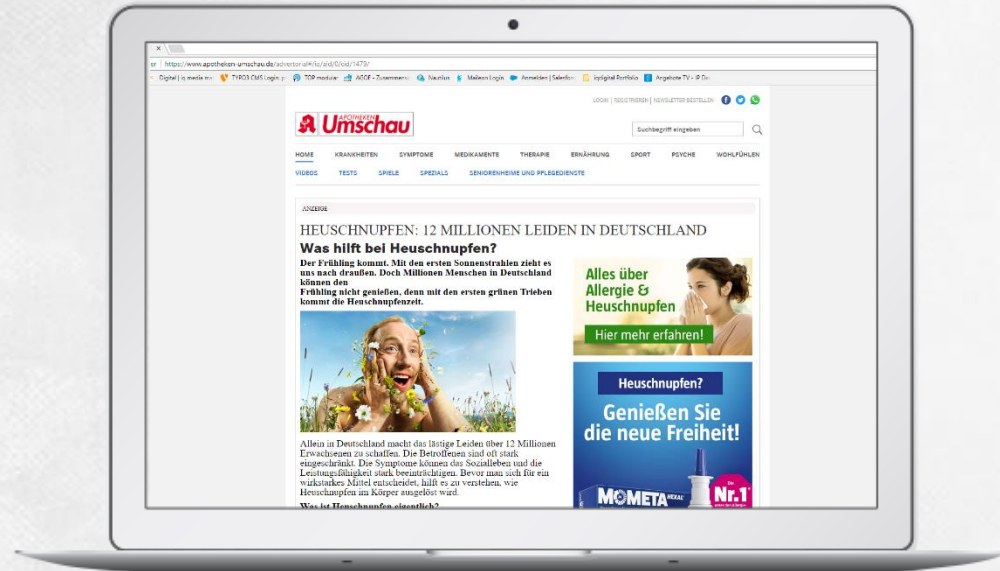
https://www.apotheken-umschau.de/advertorial#/lo/aid/0/cid/1479/

Digital | q media ... TYPO3 CMS Login ... TOP modular ... AGOF - Zusammen... Nautilus Maileon Login Anmelden | Salesfor... kydigital Portfolio Angebote TV - IP De...

LOGIN | REGISTRIEREN | NEWSLETTER BESTELLEN

APOTHEKEN Umschau

Suchbegriff eingeben

HOME KRANKHEITEN SYMPTOME MEDIKAMENTE THERAPIE ERNÄHRUNG SPORT PSYCHE WOHLFÜHLEN

VIDEOS TESTS SPIELE SPEZIALS SENIORENHEIME UND PFLEGEDIENSTE

ANZEIGE

HEUSCHNUPFEN: 12 MILLIONEN LEIDEN IN DEUTSCHLAND

Was hilft bei Heuschnupfen?

Der Frühling kommt. Mit den ersten Sonnenstrahlen zieht es uns nach draußen. Doch Millionen Menschen in Deutschland können den Frühling nicht genießen, denn mit den ersten grünen Trieben kommt die Heuschnupfenzeit.

Alles über Allergie & Heuschnupfen

Hier mehr erfahren!

Allein in Deutschland macht das lästige Leiden über 12 Millionen Erwachsenen zu schaffen. Die Betroffenen sind oft stark eingeschränkt. Die Symptome können das Sozialleben und die Leistungsfähigkeit stark beeinträchtigen. Bevor man sich für ein wirksames Mittel entscheidet, hilft es zu verstehen, wie Heuschnupfen im Körper ausgelöst wird.

Was ist Heuschnupfen eigentlich?

Heuschnupfen?

Genießen Sie die neue Freiheit!

MOMETA HEXAL

Die Nr.1